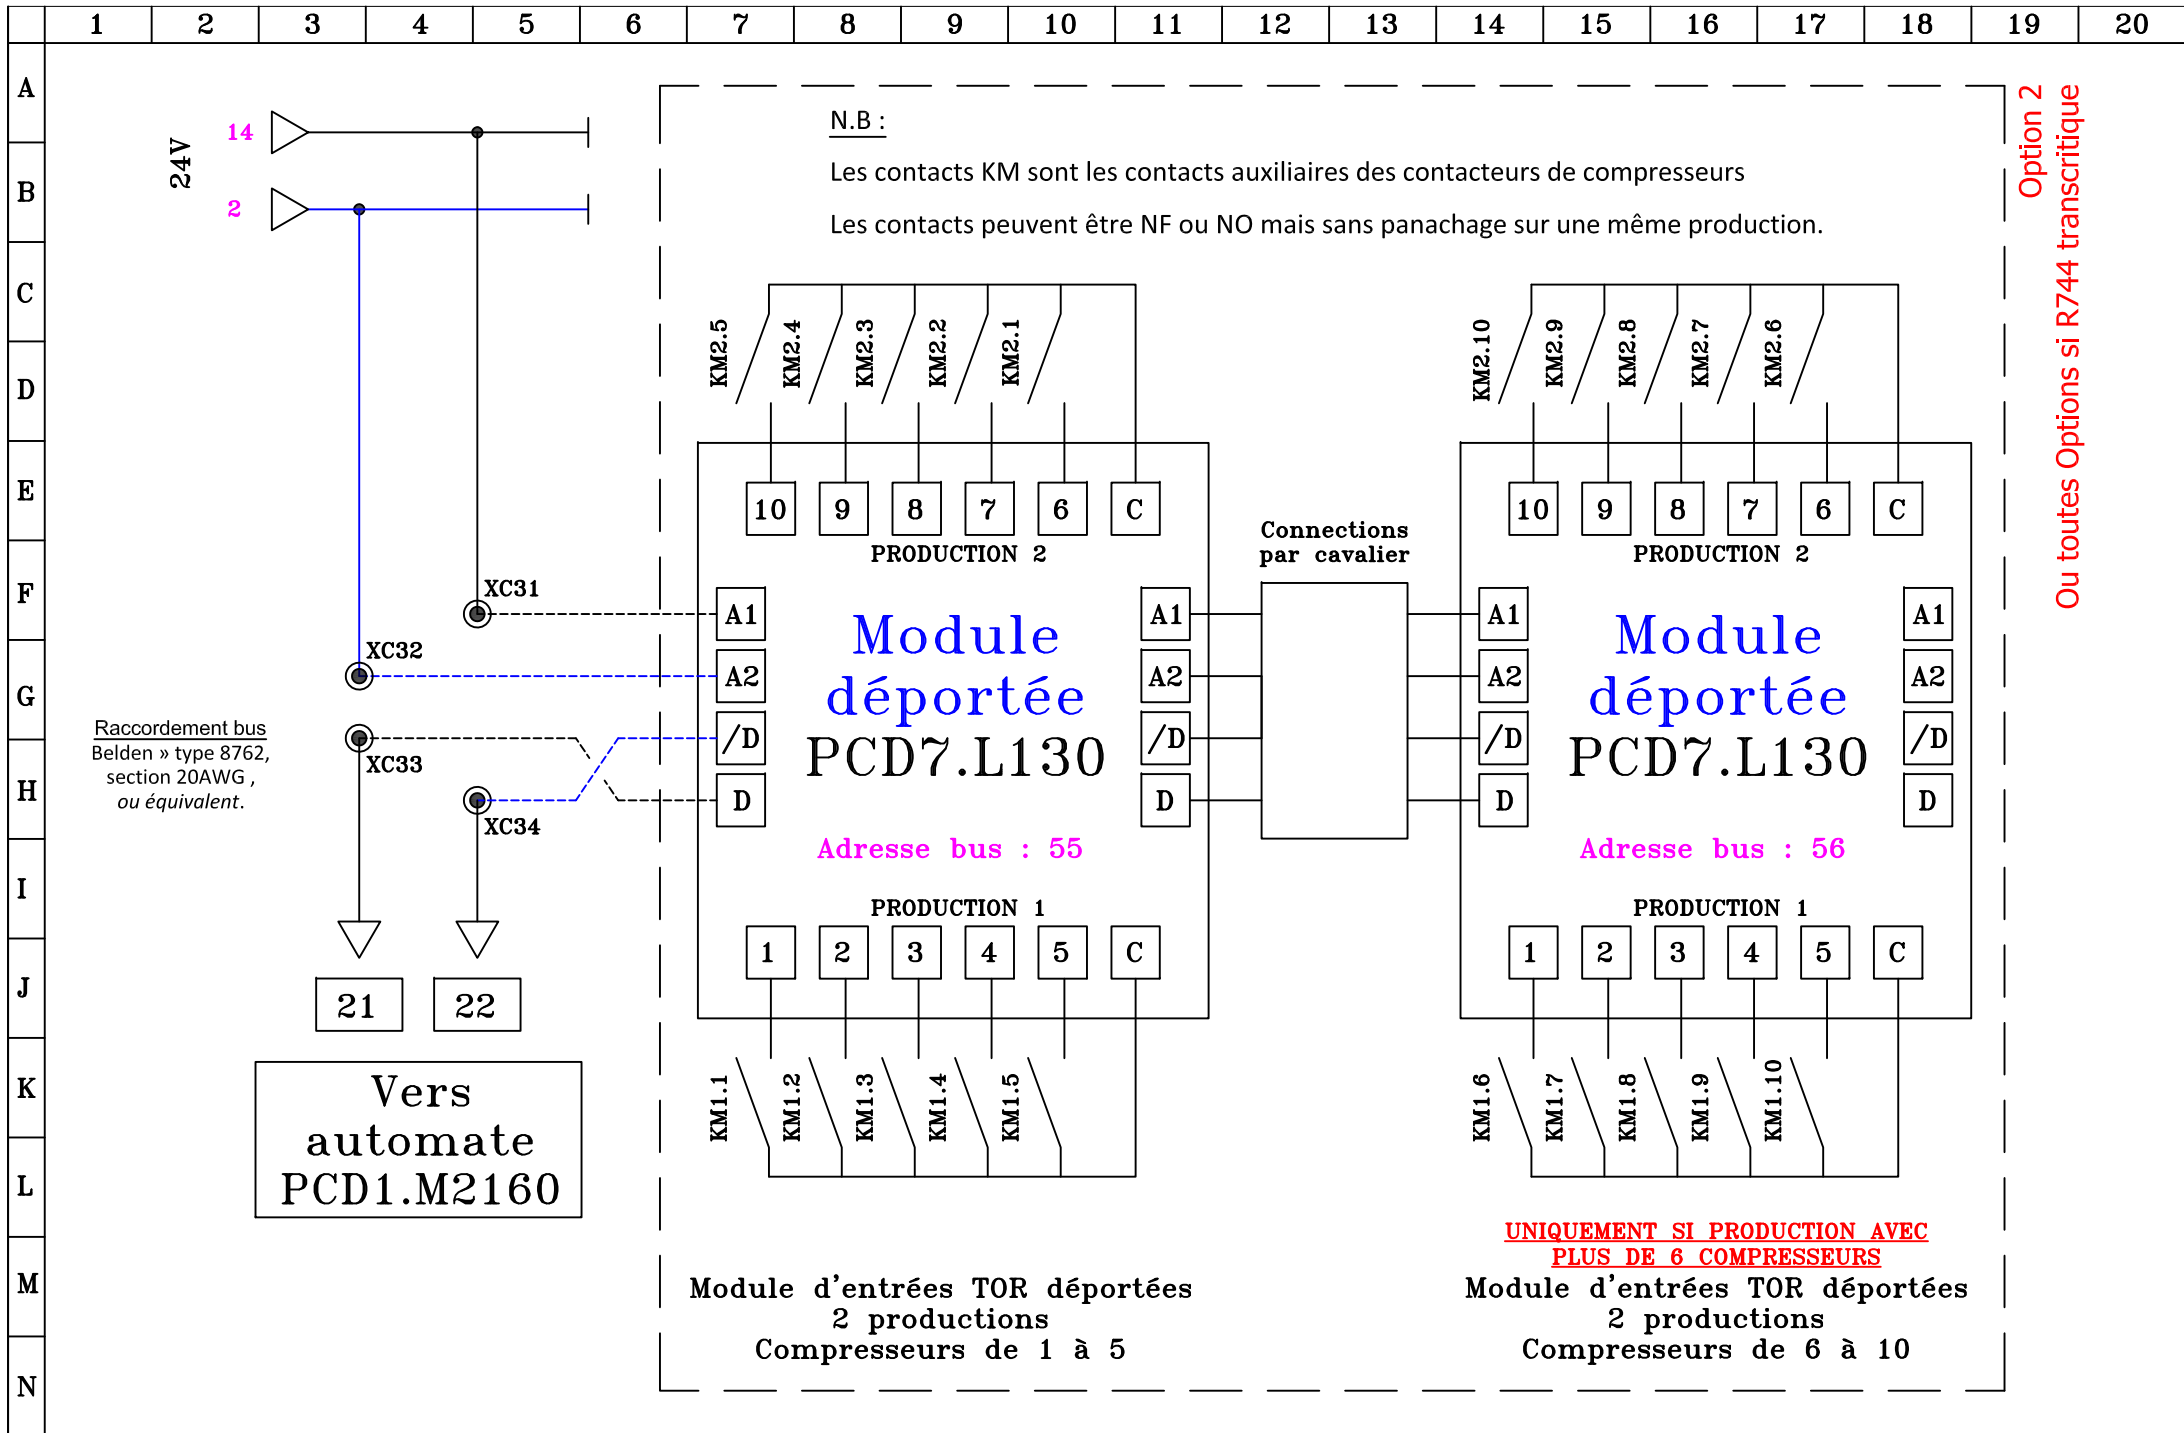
1 2 3 4 5 6 7 8 9 10 11 12 13 14 15 16 17 18 19 20

A B C D E F G H I J K L M N

24V
14
2

N.B :
Les contacts KM sont les contacts auxiliaires des contacteurs de compresseurs
Les contacts peuvent être NF ou NO mais sans panachage sur une même production.

Option 2
Ou toutes Options si R744 transcritique

KM2.5 KM2.4 KM2.3 KM2.2 KM2.1

10 9 8 7 6 C
PRODUCTION 2

KM2.10 KM2.9 KM2.8 KM2.7 KM2.6

10 9 8 7 6 C
PRODUCTION 2

Connections par cavalier

XC31
XC32
XC33
XC34

A1
A2
/D
D

Module déportée
PCD7.L130

A1
A2
/D
D

A1
A2
/D
D

Module déportée
PCD7.L130

A1
A2
/D
D

Raccordement bus
Belden » type 8762, section 20AWG , ou équivalent.

Adresse bus : 55

Adresse bus : 56

PRODUCTION 1
1 2 3 4 5 C

PRODUCTION 1
1 2 3 4 5 C

21 22

KM1.1 KM1.2 KM1.3 KM1.4 KM1.5

KM1.6 KM1.7 KM1.8 KM1.9 KM1.10

Vers automate PCD1.M2160

UNIQUEMENT SI PRODUCTION AVEC PLUS DE 6 COMPRESSEURS

Module d’entrées TOR déportées
2 productions
Compresseurs de 1 à 5

Module d’entrées TOR déportées
2 productions
Compresseurs de 6 à 10